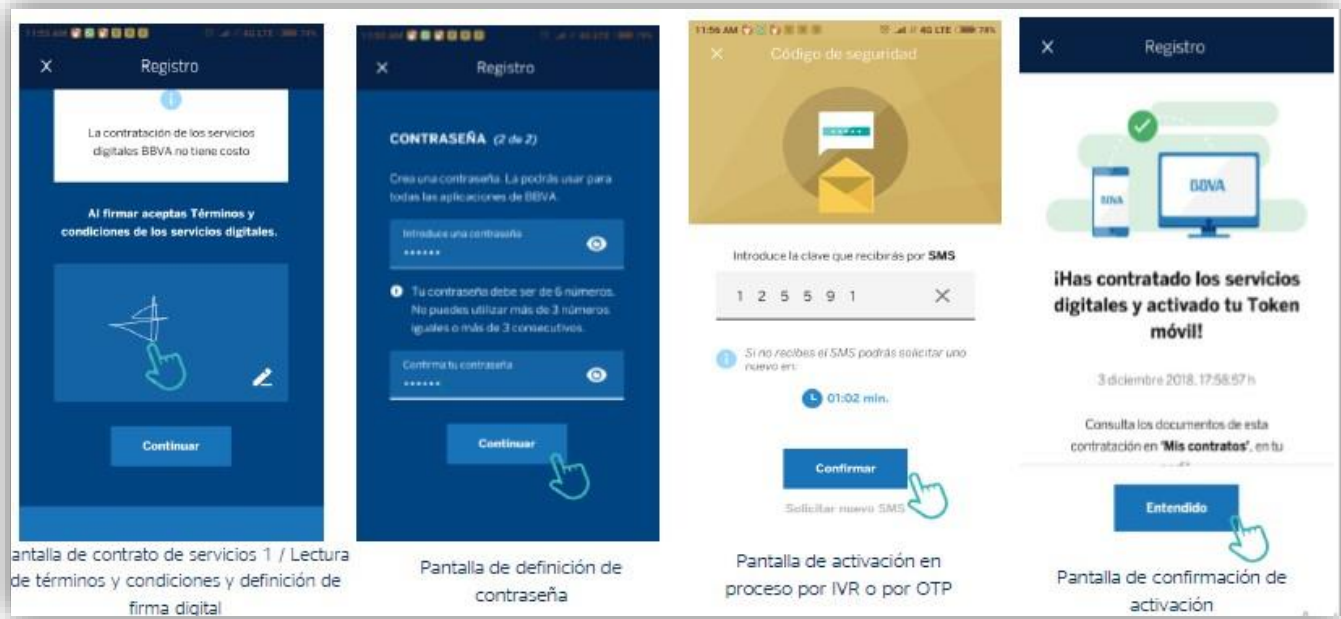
X Registro

La contratación de los servicios digitales BBVA no tiene costo

Al firmar aceptas Términos y condiciones de los servicios digitales.

Continuar

antalla de contrato de servicios 1 / Lectura de términos y condiciones y definición de firma digital

X Registro

CONTRASEÑA (2 de 2)

Crea una contraseña. La podrás usar para todas las aplicaciones de BBVA.

Introduce una contraseña
••••••

Tu contraseña debe ser de 6 números. No puedes utilizar más de 3 números iguales o más de 3 consecutivos.

Confirma tu contraseña
••••••

Continuar

Pantalla de definición de contraseña

11:56 AM 4G LTE 78%

X Código de seguridad

Introduce la clave que recibirás por SMS

1 2 5 5 9 1 X

Si no recibes el SMS podrás solicitar uno nuevo en:

01:02 min.

Confirmar

Solicitar nuevo SMS

Pantalla de activación en proceso por IVR o por OTP

X Registro

BBVA

BBVA

¡Has contratado los servicios digitales y activado tu Token móvil!

3 diciembre 2018, 17:58:57 h

Consulta los documentos de esta contratación en 'Mis contratos', en tu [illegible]

Entendido

Pantalla de confirmación de activación